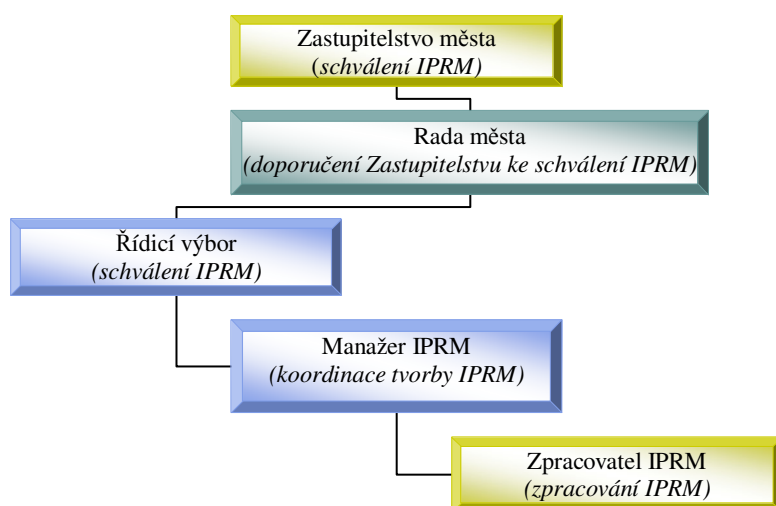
Zastupitelstvo města
(schválení IPRM)

Rada města
(doporučení Zastupitelstvu ke schválení IPRM)

Řídicí výbor
(schválení IPRM)

Manažer IPRM
(koordinace tvorby IPRM)

Zpracovatel IPRM
(zpracování IPRM)